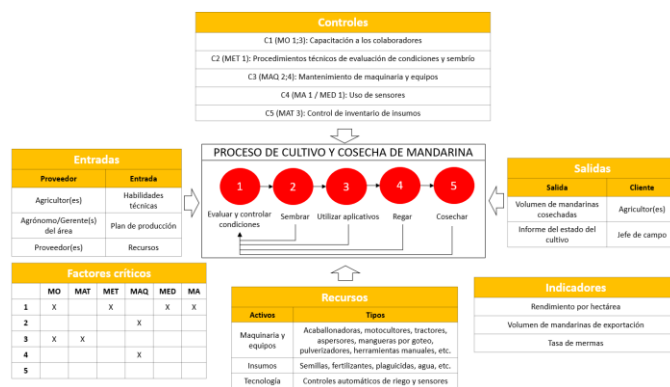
Controles

C1 (MO 1;3): Capacitación a los colaboradores
C2 (MET 1): Procedimientos técnicos de evaluación de condiciones y sembrío
C3 (MAQ 2;4): Mantenimiento de maquinaria y equipos
C4 (MA 1 / MED 1): Uso de sensores
C5 (MAT 3): Control de inventario de insumos

Entradas

| Proveedor | Entrada |
|---|---|
| Agricultor(es) | Habilidades técnicas |
| Agrónomo/Gerente(s) del área | Plan de producción |
| Proveedor(es) | Recursos |

PROCESO DE CULTIVO Y COSECHA DE MANDARINA

1 Evaluar y controlar condiciones
2 Sembrar
3 Utilizar aplicativos
4 Regar
5 Cosechar

Salidas

| Salida | Cliente |
|---|---|
| Volumen de mandarinas cosechadas | Agricultor(es) |
| Informe del estado del cultivo | Jefe de campo |

Factores críticos

| | MO | MAT | MET | MAQ | MED | MA |
|---|---|---|---|---|---|---|
| 1 | X | | X | | X | X |
| 2 | | | | X | | |
| 3 | X | X | | | | |
| 4 | | | | X | | |
| 5 | | | | | | |

Recursos

| Activos | Tipos |
|---|---|
| Maquinaria y equipos | Acaballonadoras, motocultores, tractores, aspersores, mangueras por goteo, pulverizadores, herramientas manuales, etc. |
| Insumos | Semillas, fertilizantes, plaguicidas, agua, etc. |
| Tecnología | Controles automáticos de riego y sensores |

Indicadores

Rendimiento por hectárea
Volumen de mandarinas de exportación
Tasa de mermas